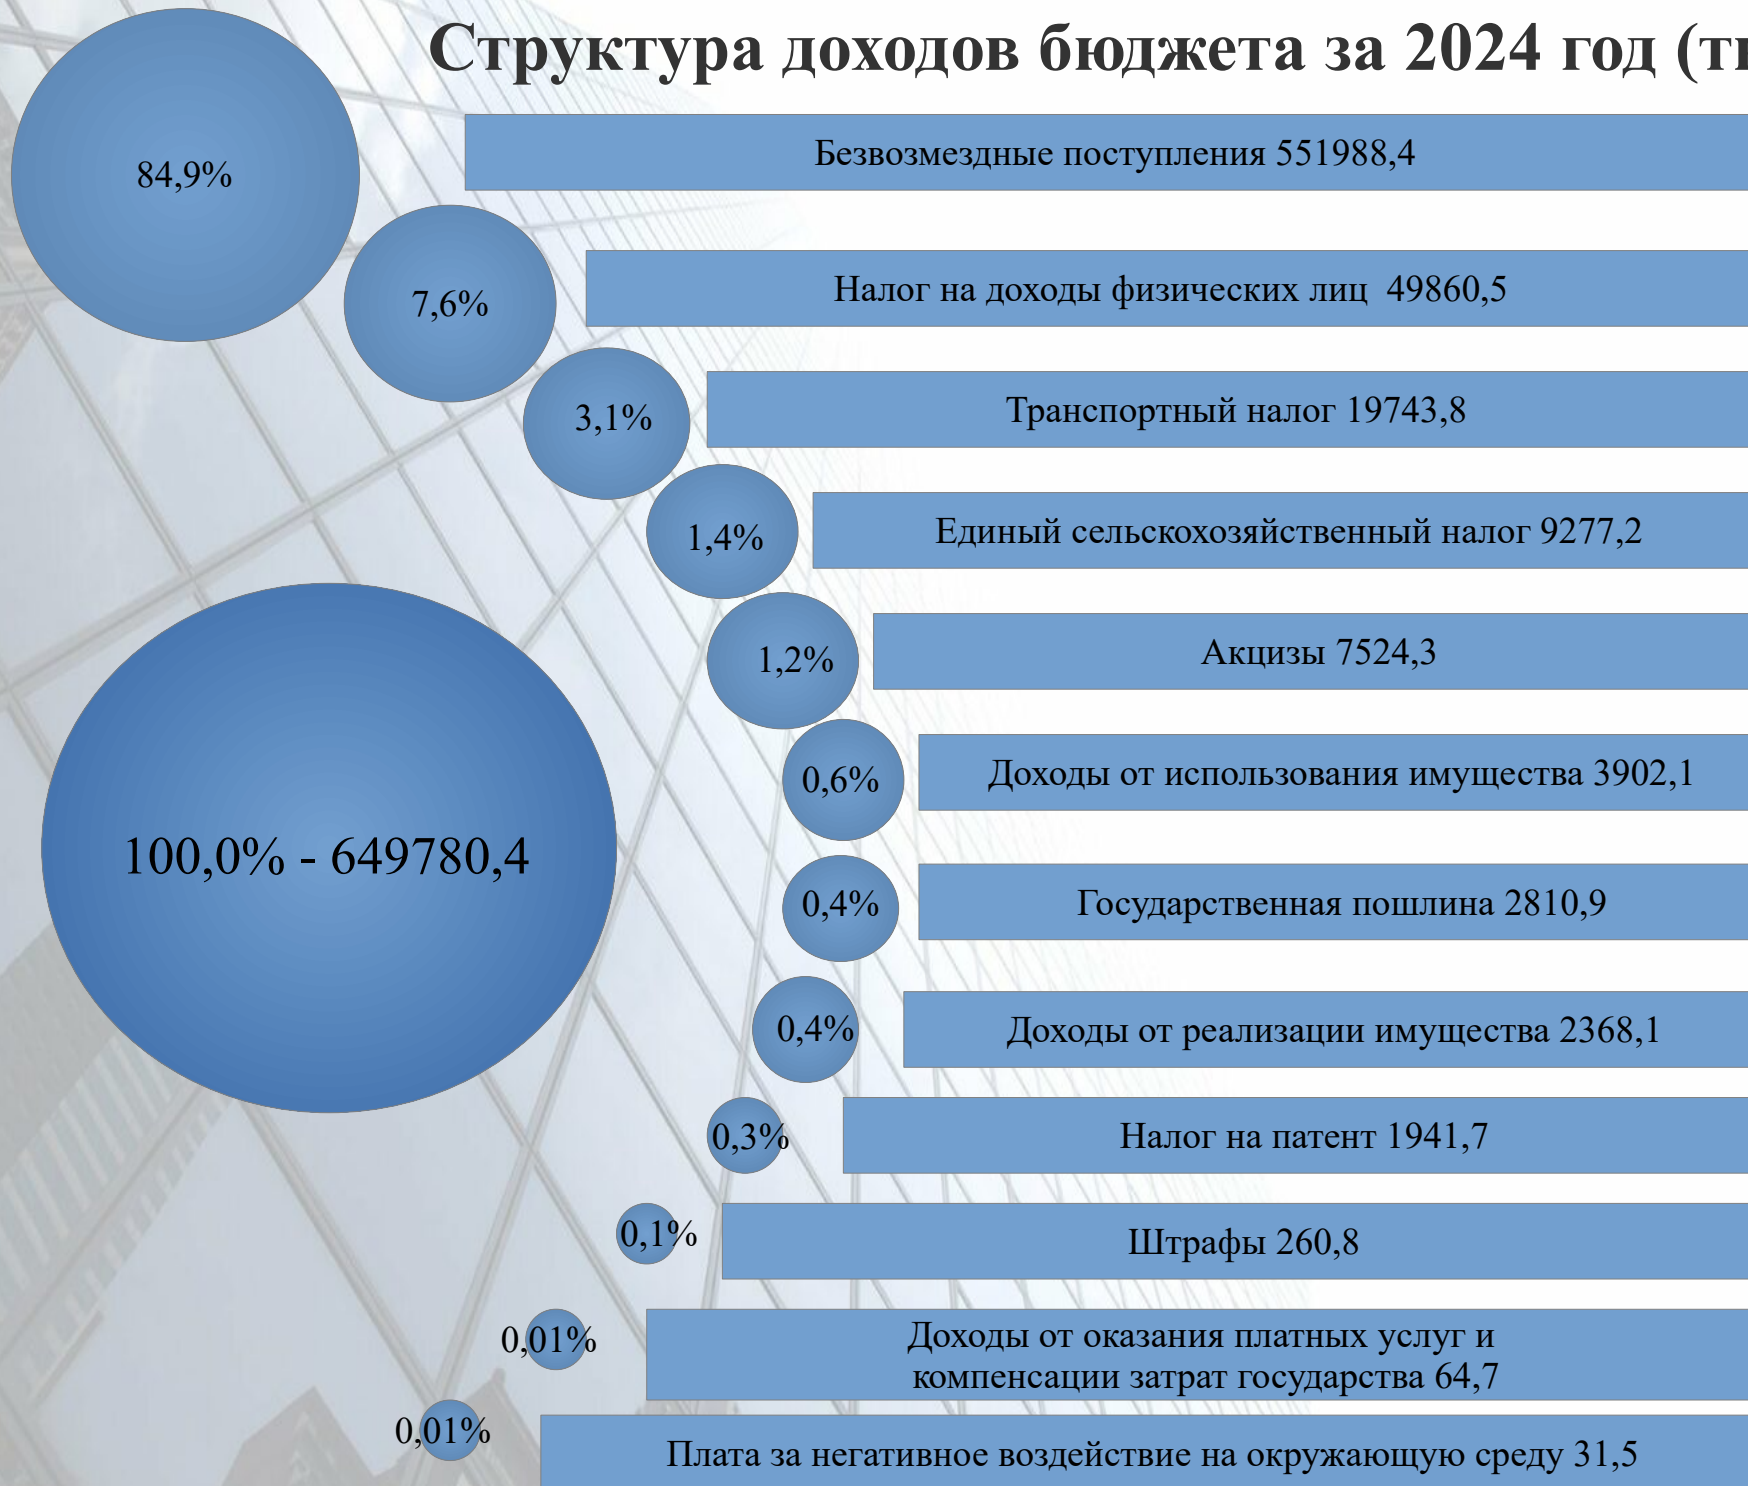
Структура доходов бюджета за 2024 год (т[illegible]

84,9%

Безвозмездные поступления 551988,4

7,6%

Налог на доходы физических лиц 49860,5

3,1%

Транспортный налог 19743,8

1,4%

Единый сельскохозяйственный налог 9277,2

1,2%

Акцизы 7524,3

100,0% - 649780,4

0,6%

Доходы от использования имущества 3902,1

0,4%

Государственная пошлина 2810,9

0,4%

Доходы от реализации имущества 2368,1

0,3%

Налог на патент 1941,7

0,1%

Штрафы 260,8

0,01%

Доходы от оказания платных услуг и компенсации затрат государства 64,7

0,01%

Плата за негативное воздействие на окружающую среду 31,5